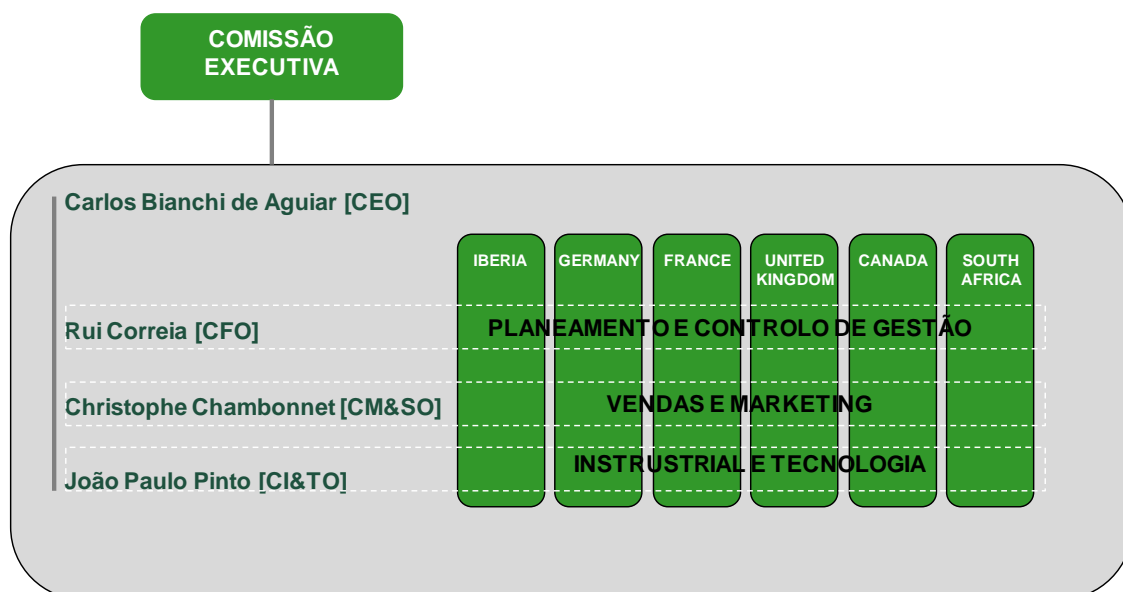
COMISSÃO EXECUTIVA

Carlos Bianchi de Aguiar [CEO]

IBERIA

GERMANY

FRANCE

UNITED KINGDOM

CANADA

SOUTH AFRICA

Rui Correia [CFO]

PLANEAMENTO E CONTROLO DE GESTÃO

Christophe Chambonnet [CM&SO]

VENDAS E MARKETING

João Paulo Pinto [CI&TO]

INSTRUSTRIAL E TECNOLOGIA